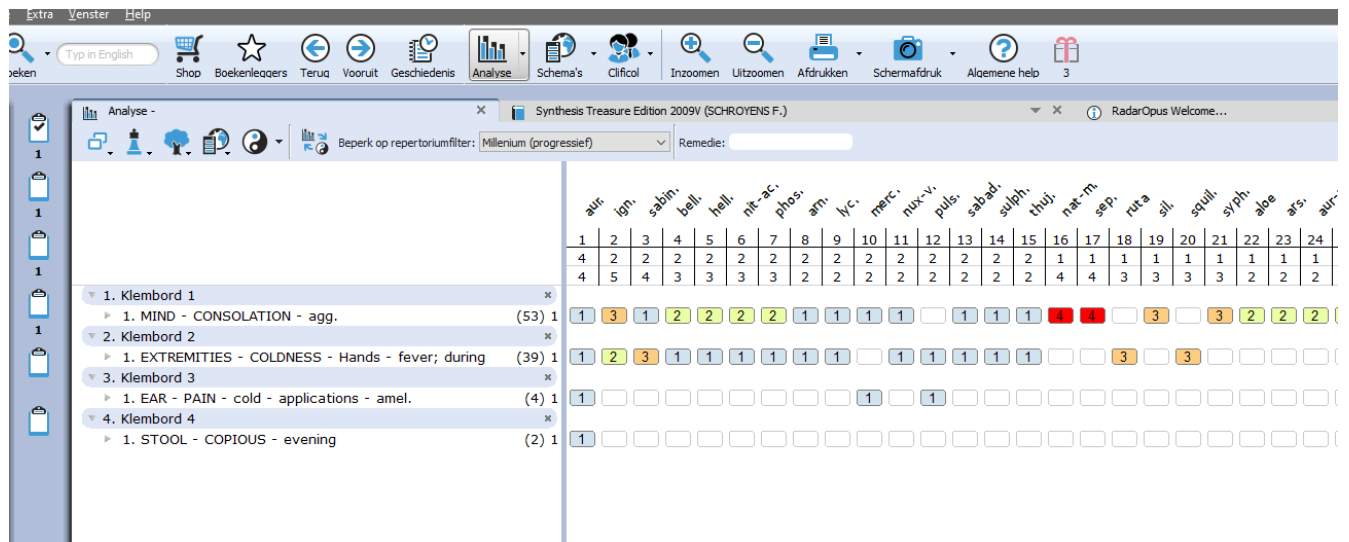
Extra Venster Help

Typ in English

oeken Shop Boekenleggers Terug Vooruit Geschiedenis Analyse Schema's Clificol Inzoomen Uitzoomen Afdrukken Schermafdruk Algemene help 3

1
1
1
1

Analyse -

Synthesis Treasure Edition 2009V (SCHROYENS F.)

RadarOpus Welcome...

Beperk op repertoriumfilter: Millenium (progressief)

Remedie:

| aur. | ign. | sabin. | bell. | hell. | nit-ac. | phos. | arn. | lyc. | merc. | nux-v. | puls. | sabad. | sulph. | thuj. | nat-m. | sep. | ruta | sil. | squil. | syph. | aloe | ars. | aur-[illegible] |
|---|---|---|---|---|---|---|---|---|---|---|---|---|---|---|---|---|---|---|---|---|---|---|---|
| 1 | 2 | 3 | 4 | 5 | 6 | 7 | 8 | 9 | 10 | 11 | 12 | 13 | 14 | 15 | 16 | 17 | 18 | 19 | 20 | 21 | 22 | 23 | 24 |
| 4 | 2 | 2 | 2 | 2 | 2 | 2 | 2 | 2 | 2 | 2 | 2 | 2 | 2 | 2 | 1 | 1 | 1 | 1 | 1 | 1 | 1 | 1 | 1 |
| 4 | 5 | 4 | 3 | 3 | 3 | 3 | 2 | 2 | 2 | 2 | 2 | 2 | 2 | 2 | 4 | 4 | 3 | 3 | 3 | 3 | 2 | 2 | 2 |

1. Klembord 1
1. MIND - CONSOLATION - agg. (53) 1
1 3 1 2 2 2 2 1 1 1 1 1 1 1 4 4 3 3 2 2 2

2. Klembord 2
1. EXTREMITIES - COLDNESS - Hands - fever; during (39) 1
1 2 3 1 1 1 1 1 1 1 1 1 1 1 3 3

3. Klembord 3
1. EAR - PAIN - cold - applications - amel. (4) 1
1 1 1

4. Klembord 4
1. STOOL - COPIOUS - evening (2) 1
1